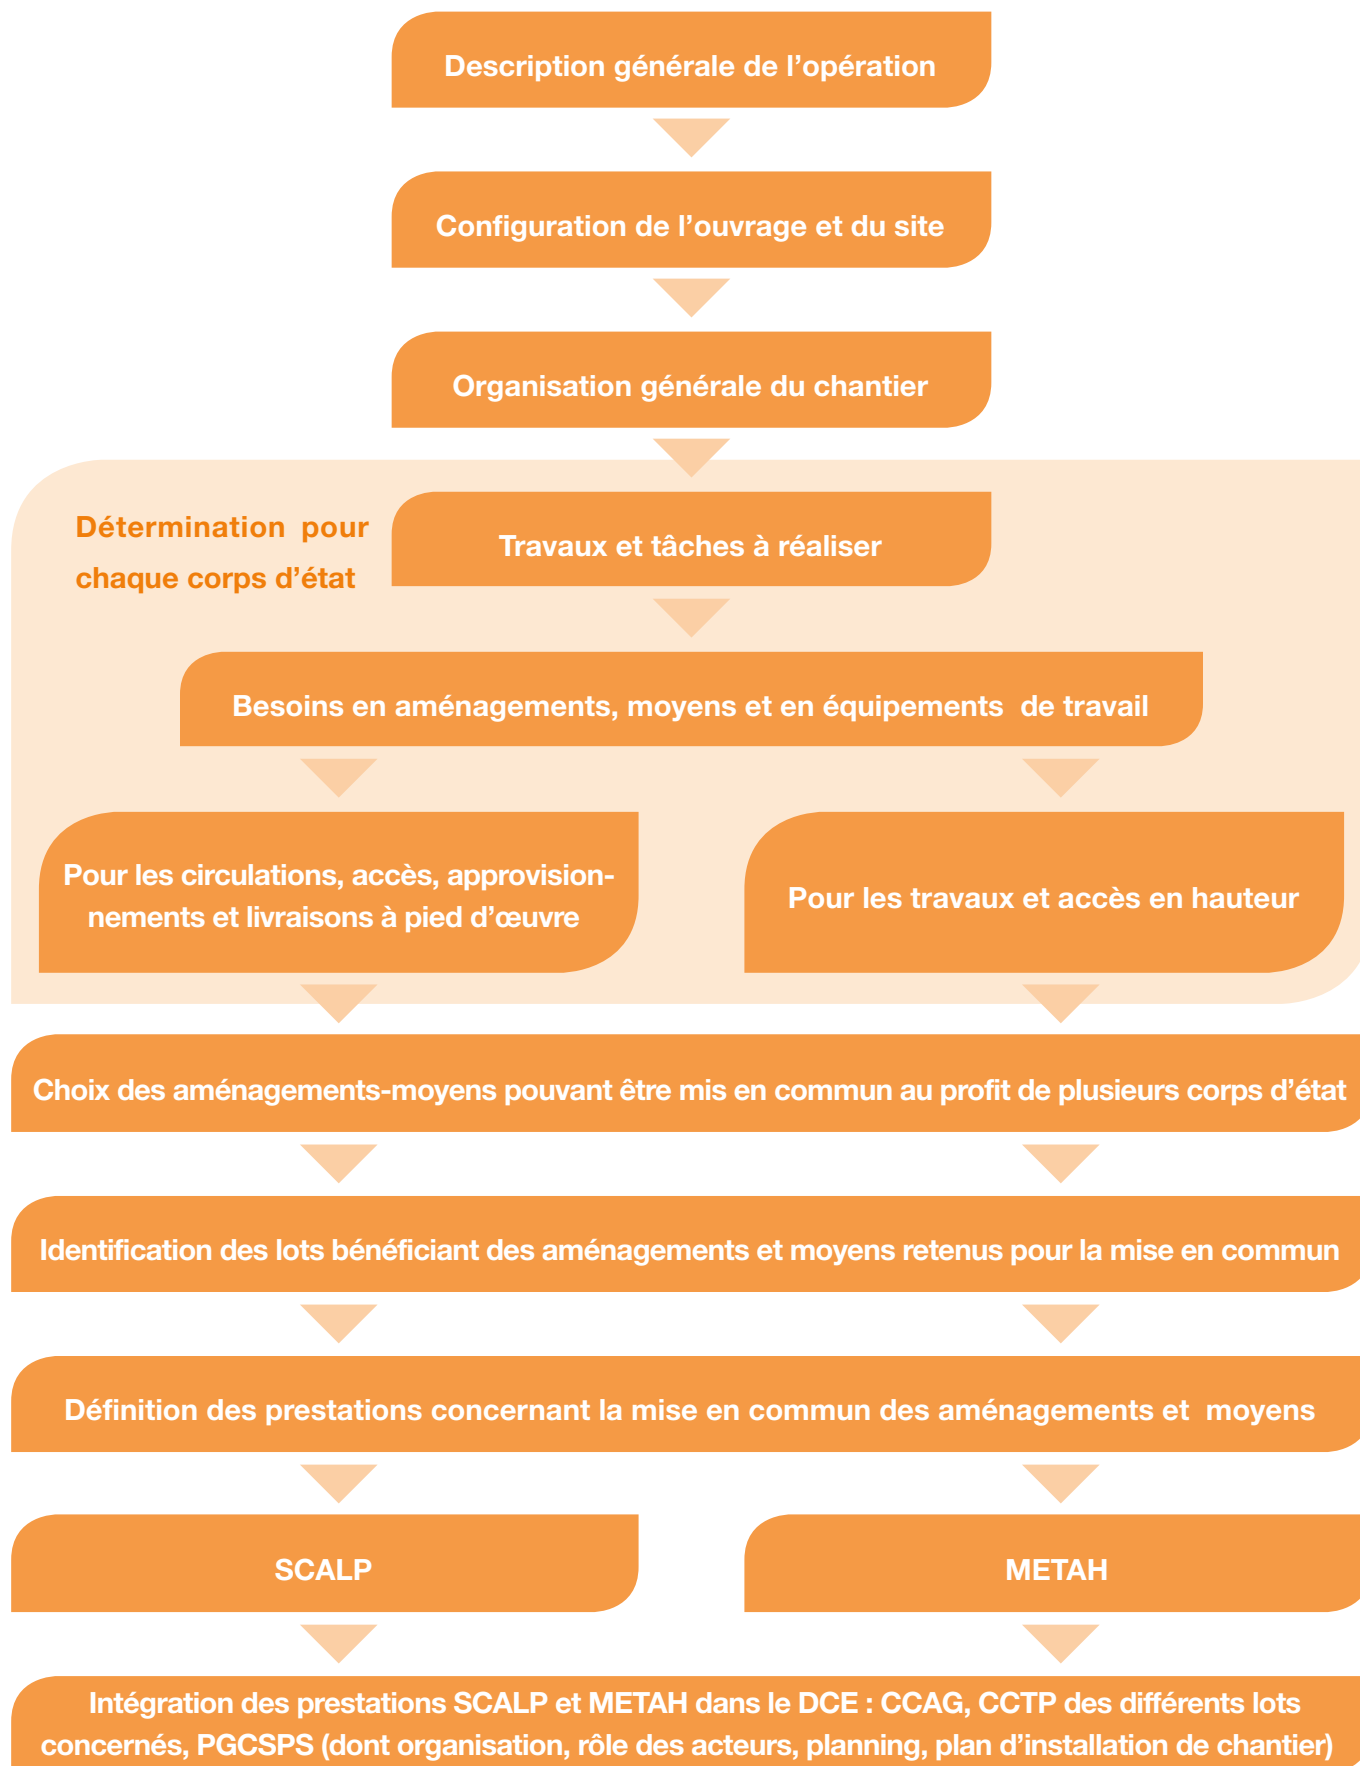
Description générale de l’opération

Configuration de l’ouvrage et du site

Organisation générale du chantier

Détermination pour chaque corps d’état

Travaux et tâches à réaliser

Besoins en aménagements, moyens et en équipements de travail

Pour les circulations, accès, approvisionnements et livraisons à pied d’œuvre

Pour les travaux et accès en hauteur

Choix des aménagements-moyens pouvant être mis en commun au profit de plusieurs corps d’état

Identification des lots bénéficiant des aménagements et moyens retenus pour la mise en commun

Définition des prestations concernant la mise en commun des aménagements et moyens

SCALP

METAH

Intégration des prestations SCALP et METAH dans le DCE : CCAG, CCTP des différents lots concernés, PGCSPS (dont organisation, rôle des acteurs, planning, plan d’installation de chantier)